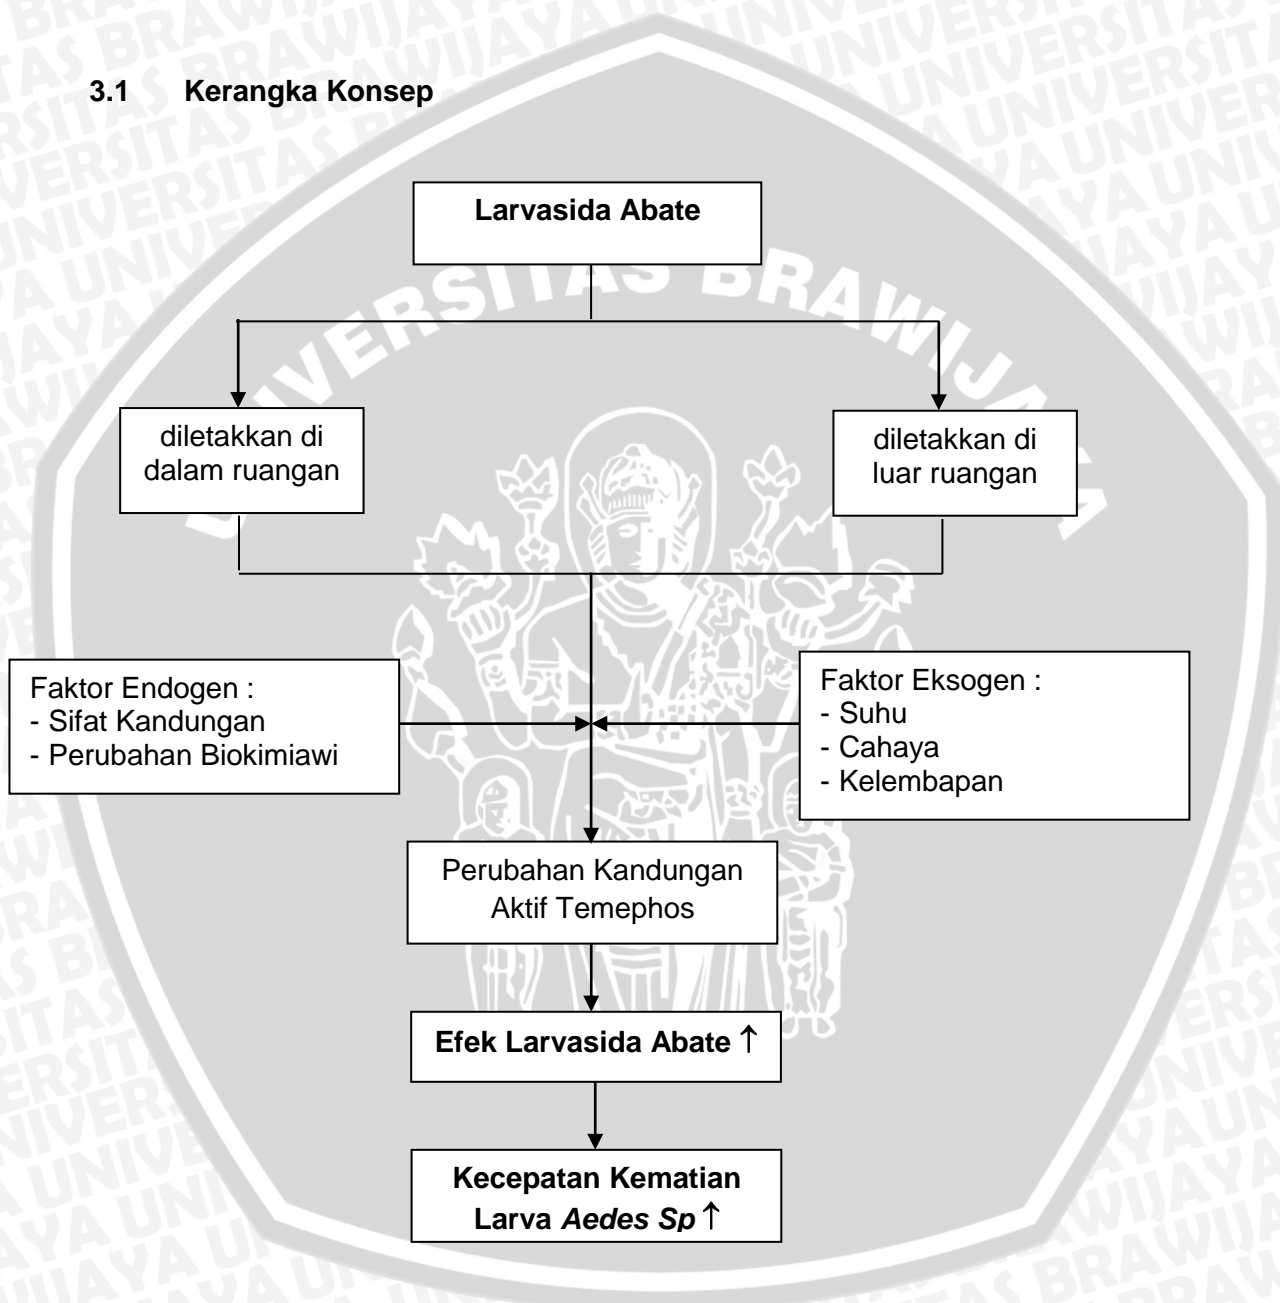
3.1 Kerangka Konsep

Larvasida Abate

diletakkan di dalam ruangan

diletakkan di luar ruangan

Faktor Endogen :
- Sifat Kandungan
- Perubahan Biokimiawi

Faktor Eksogen :
- Suhu
- Cahaya
- Kelembapan

Perubahan Kandungan Aktif Temephos

Efek Larvasida Abate ↑

Kecepatan Kematian Larva *Aedes Sp* ↑

UNIVERSITAS BRAWIJAYA